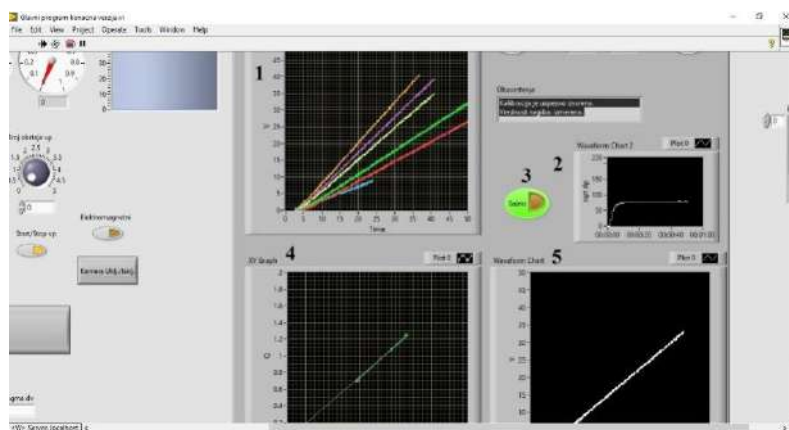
Glavni program konacna verzija.vi
File Edit View Project Operate Tools Window Help

1

Time

Obavjestenja
Kalibracija je uspjesno izvrsena.
Vrednost ugla je izmerena.

2
Waveform Chart 2
Plot 0

3
Start

Broj okretaja u p

Start/Stop u p

Elektromagnetni

Kamera Ukljuci/isklj.

XY Graph
4
Plot 0

Waveform Chart
5
Plot 0

gma dv

Servo localhost